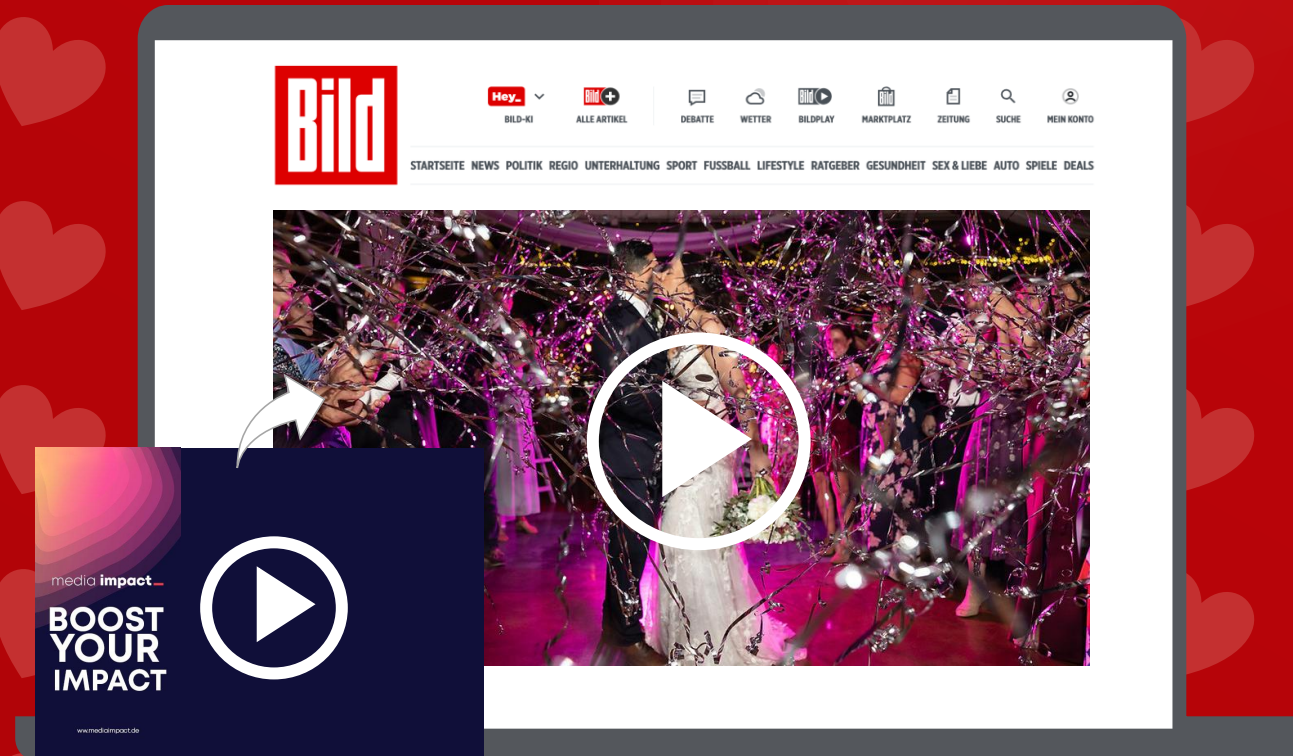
Bild

Hey_ BILD-KI

Bild ALLE ARTIKEL

DEBATTE WETTER Bild BILDPLAY MARKTPLATZ ZEITUNG SUCHE MEIN KONTO

STARTSEITE NEWS POLITIK REGIO UNTERHALTUNG SPORT FUSSBALL LIFESTYLE RATGEBER GESUNDHEIT SEX & LIEBE AUTO SPIELE DEALS

media impact_

BOOST YOUR IMPACT

www.mediaimpact.de